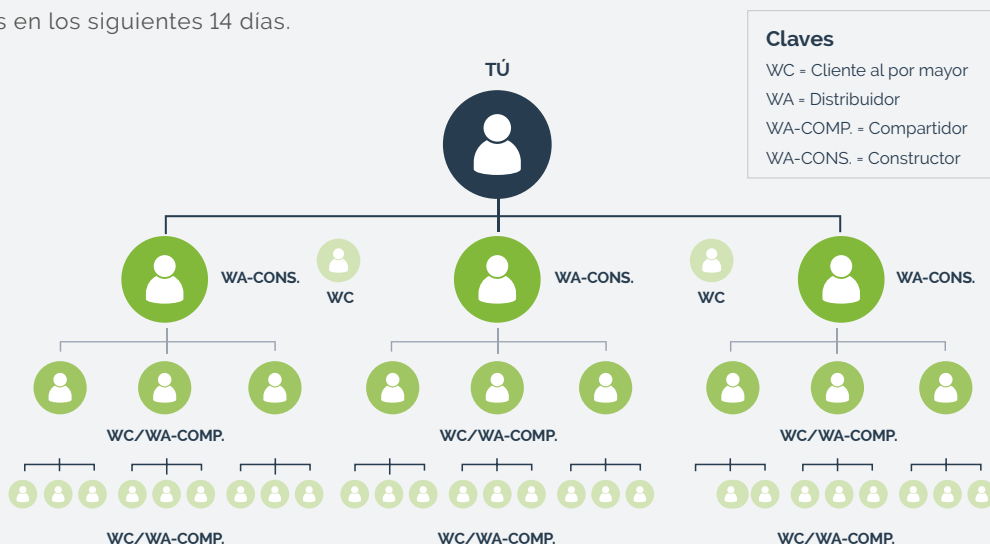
s en los siguientes 14 días.

Claves
WC = Cliente al por mayor
WA = Distribuidor
WA-COMP. = Compartidor
WA-CONS. = Constructor

TÚ

WA-CONS.
WC
WA-CONS.
WC
WA-CONS.

WC/WA-COMP.
WC/WA-COMP.
WC/WA-COMP.

WC/WA-COMP.
WC/WA-COMP.
WC/WA-COMP.